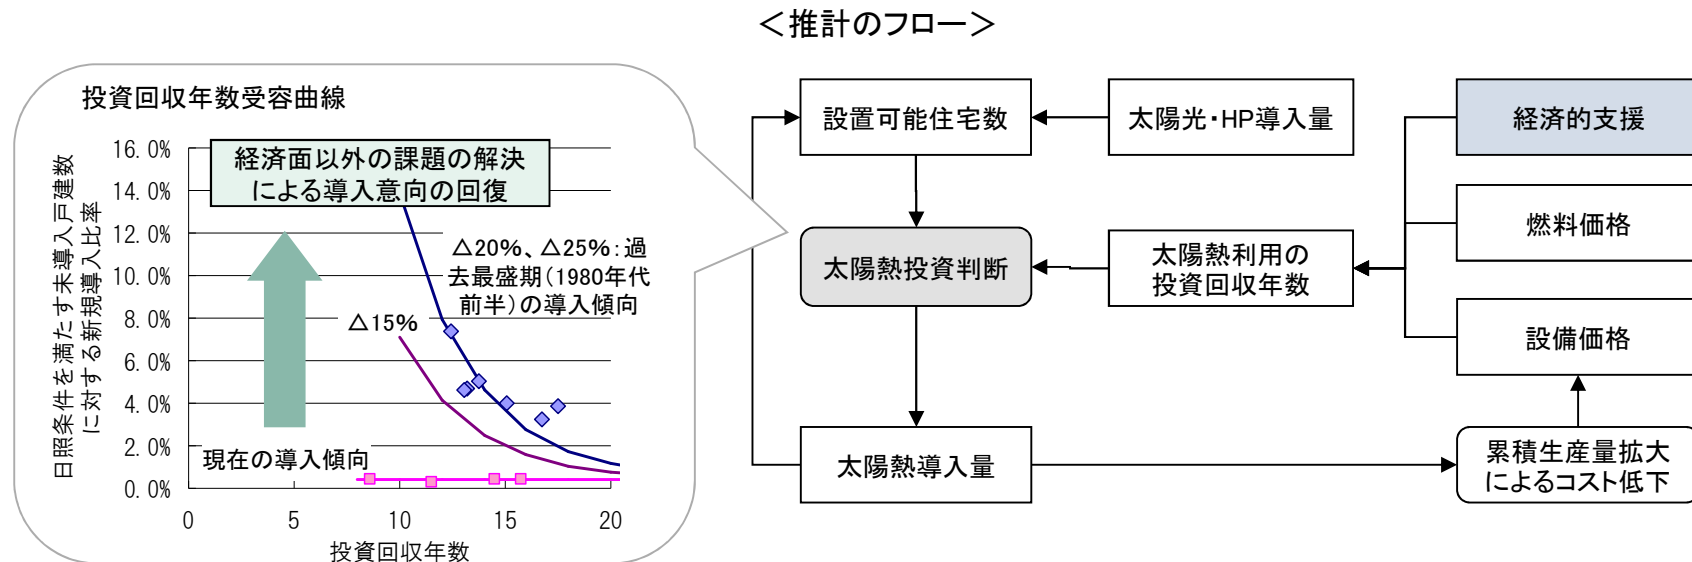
＜推計のフロー＞

投資回収年数受容曲線

日照条件を満たす未導入戸建数に対する新規導入比率

16. 0%
14. 0%
12. 0%
10. 0%
8. 0%
6. 0%
4. 0%
2. 0%
0. 0%

経済面以外の課題の解決による導入意向の回復

△20%、△25%：過去最盛期（1980年代前半）の導入傾向

△15%

現在の導入傾向

0
5
10
15
20

投資回収年数

設置可能住宅数

太陽光・HP導入量

経済的支援

燃料価格

太陽熱投資判断

太陽熱利用の投資回収年数

設備価格

太陽熱導入量

累積生産量拡大によるコスト低下